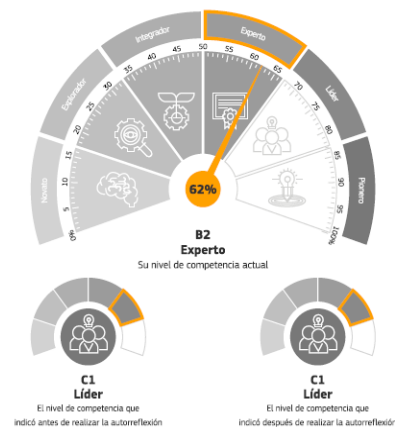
Novato
Explorador
Integrador
Experto
Líder
Pionero

0% 5 10 15 20 25 30 35 40 45 50 55 60 65 70 75 80 85 90 95 100%

62%

B2
Experto
Su nivel de competencia actual

C1
Líder
El nivel de competencia que indicó antes de realizar la autorreflexión

C1
Líder
El nivel de competencia que indicó después de realizar la autorreflexión